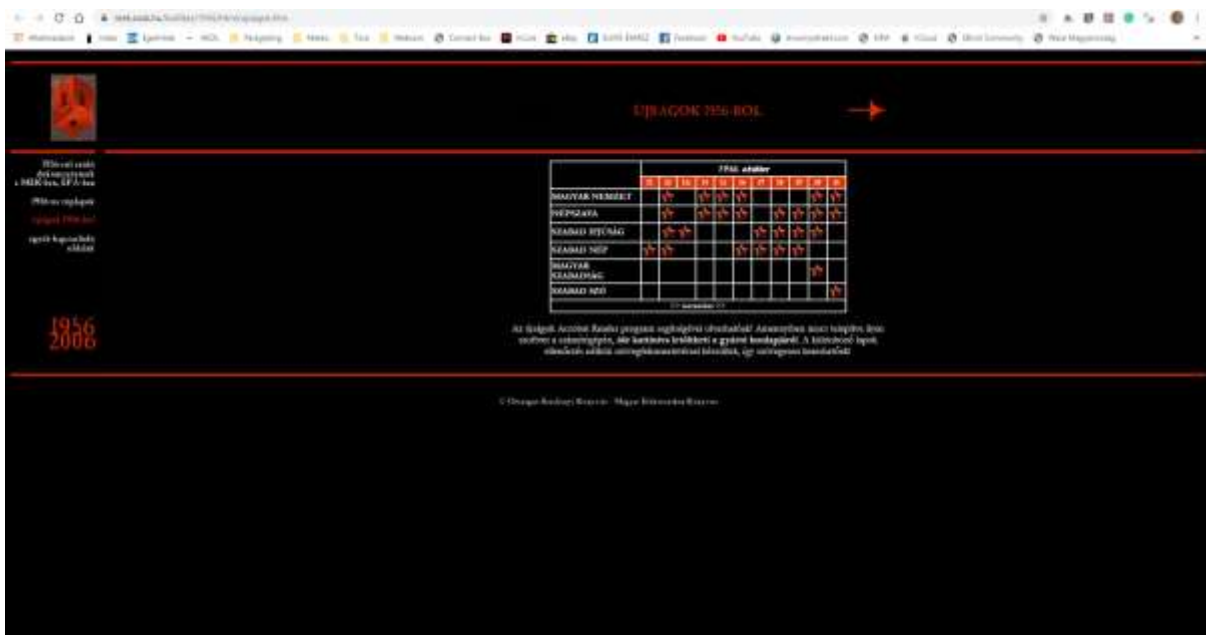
ÚJSÁGOK 1956-BÓL

1956-ról szóló dokumentumok a MEK-ben, EPA-ban

1956-os naplóink

újságok 1956-ból

egyéb kapcsolódó oldalak

1956
2006

| | 1956. október | | | | | | | | | | | |
|---|---|---|---|---|---|---|---|---|---|---|---|---|
| MAGYAR NEMZET | | | | | | | | | | | | |
| NÉPSZAVA | | | | | | | | | | | | |
| SZABAD IFJÚSÁG | | | | | | | | | | | | |
| SZABAD NÉP | | | | | | | | | | | | |
| MAGYAR SZABADSÁG | | | | | | | | | | | | |
| SZABAD SZÓ | | | | | | | | | | | | |

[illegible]

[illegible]

© Országos Széchényi Könyvtár · Magyar Elektronikus Könyvtár